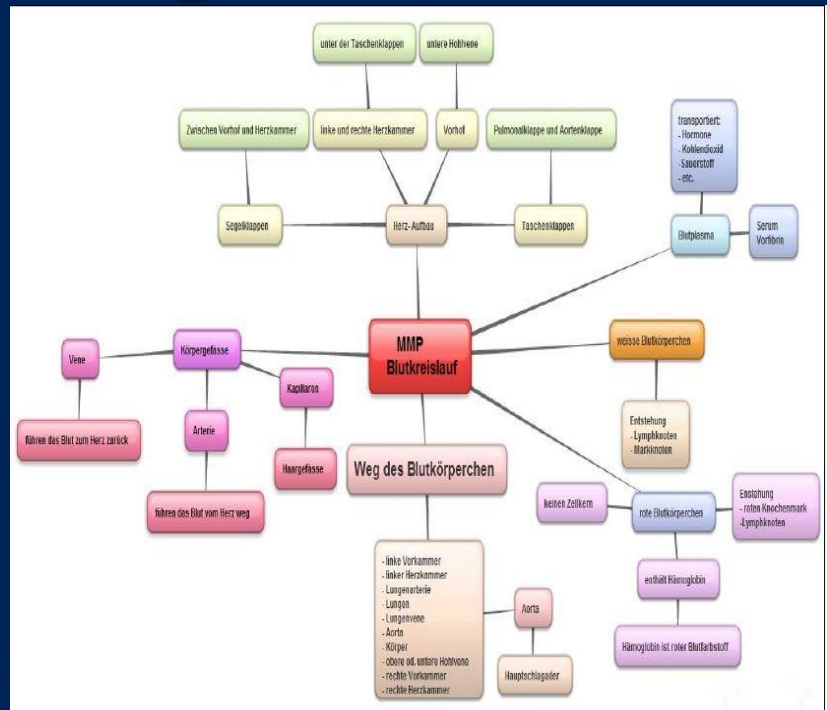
unter der Taschenklappen

untere Hohlvene

Zwischen Vorhof und Herzkammer

linke und rechte Herzkammer

Vorhof

Pulmonalklappe und Aortenklappe

Segelklappen

Herz- Aufbau

Taschenklappen

transportiert:
- Hormone
- Kohlendioxid
- Sauerstoff
- etc.

Blutplasma

Serum
Vorfibrin

MMP
Blutkreislauf

weisse Blutkörperchen

Entstehung
- Lymphknoten
- Markknoten

Vene

Körpergefässe

Kapillaren

Arterie

führen das Blut zum Herz zurück

Haargefässe

führen das Blut vom Herz weg

Weg des Blutkörperchen

keinen Zellkern

rote Blutkörperchen

Entstehung
- roten Knochenmark
-Lymphknoten

enthält Hämoglobin

Hämoglobin ist roter Blutfarbstoff

- linke Vorkammer
- linker Herzkammer
- Lungenarterie
- Lungen
- Lungenvene
- Aorta
- Körper
- obere od. untere Hohlvene
- rechte Vorkammer
- rechte Herzkammer

Aorta

Hauptschlagader